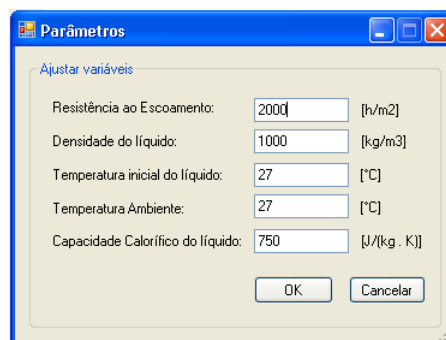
Parâmetros

Ajustar variáveis

Resistência ao Escoamento: 2000 [h/m2]

Densidade do líquido: 1000 [kg/m3]

Temperatura inicial do líquido: 27 [°C]

Temperatura Ambiente: 27 [°C]

Capacidade Calorífico do líquido: 750 [J/(kg . K)]

OK Cancelar